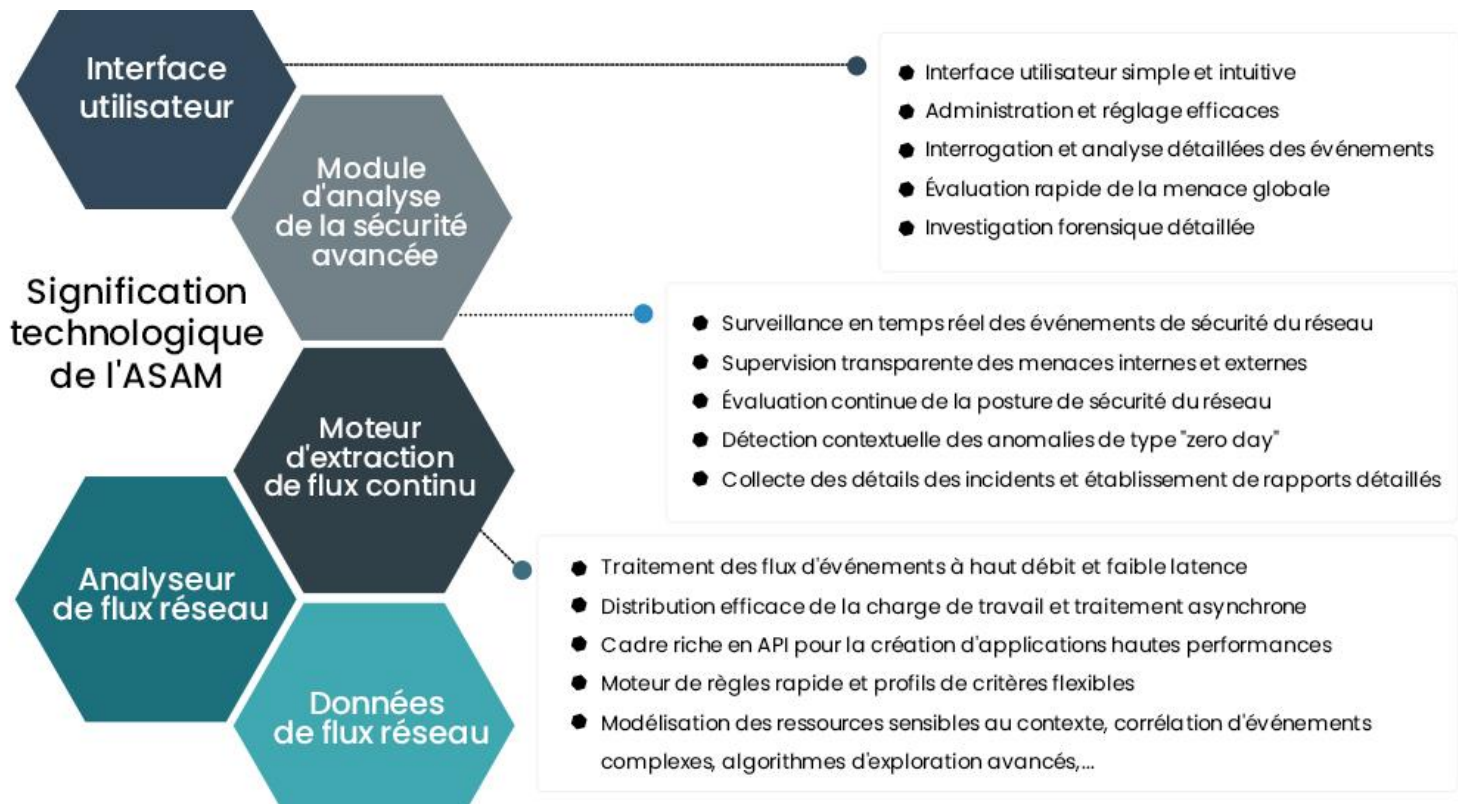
Interface utilisateur

Module d'analyse de la sécurité avancée

Signification technologique de l'ASAM

Moteur d'extraction de flux continu

Analyseur de flux réseau

Données de flux réseau

- Interface utilisateur simple et intuitive
- Administration et réglage efficaces
- Interrogation et analyse détaillées des événements
- Évaluation rapide de la menace globale
- Investigation forensique détaillée

- Surveillance en temps réel des événements de sécurité du réseau
- Supervision transparente des menaces internes et externes
- Évaluation continue de la posture de sécurité du réseau
- Détection contextuelle des anomalies de type "zero day"
- Collecte des détails des incidents et établissement de rapports détaillés

- Traitement des flux d'événements à haut débit et faible latence
- Distribution efficace de la charge de travail et traitement asynchrone
- Cadre riche en API pour la création d'applications hautes performances
- Moteur de règles rapide et profils de critères flexibles
- Modélisation des ressources sensibles au contexte, corrélation d'événements complexes, algorithmes d'exploration avancés,...